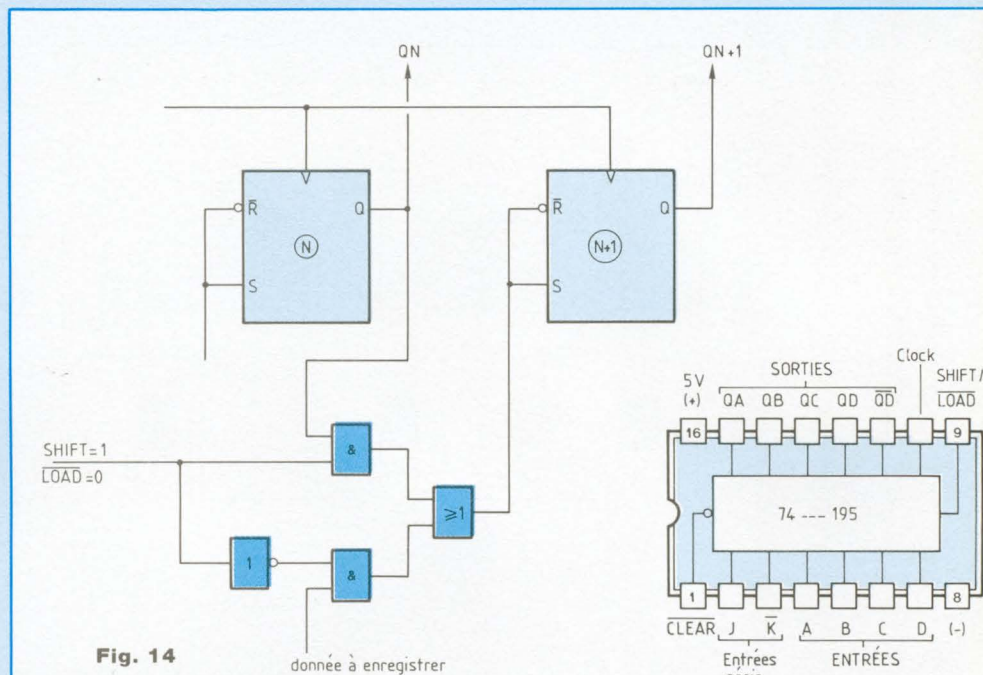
QN

QN+1

$\bar{R}$

Q

N

S

$\bar{R}$

Q

N+1

S

SHIFT=1
$\overline{LOAD}$=0

&

$\geq 1$

1

&

donnée à enregistrer

Fig. 14

5V
(+)

SORTIES

QA QB QC QD $\overline{QD}$

Clock

SHIFT/
$\overline{LOAD}$

16

9

74 --- 195

1

8

$\overline{CLEAR}$ J $\overline{K}$ A B C D (-)

Entrées

ENTRÉES